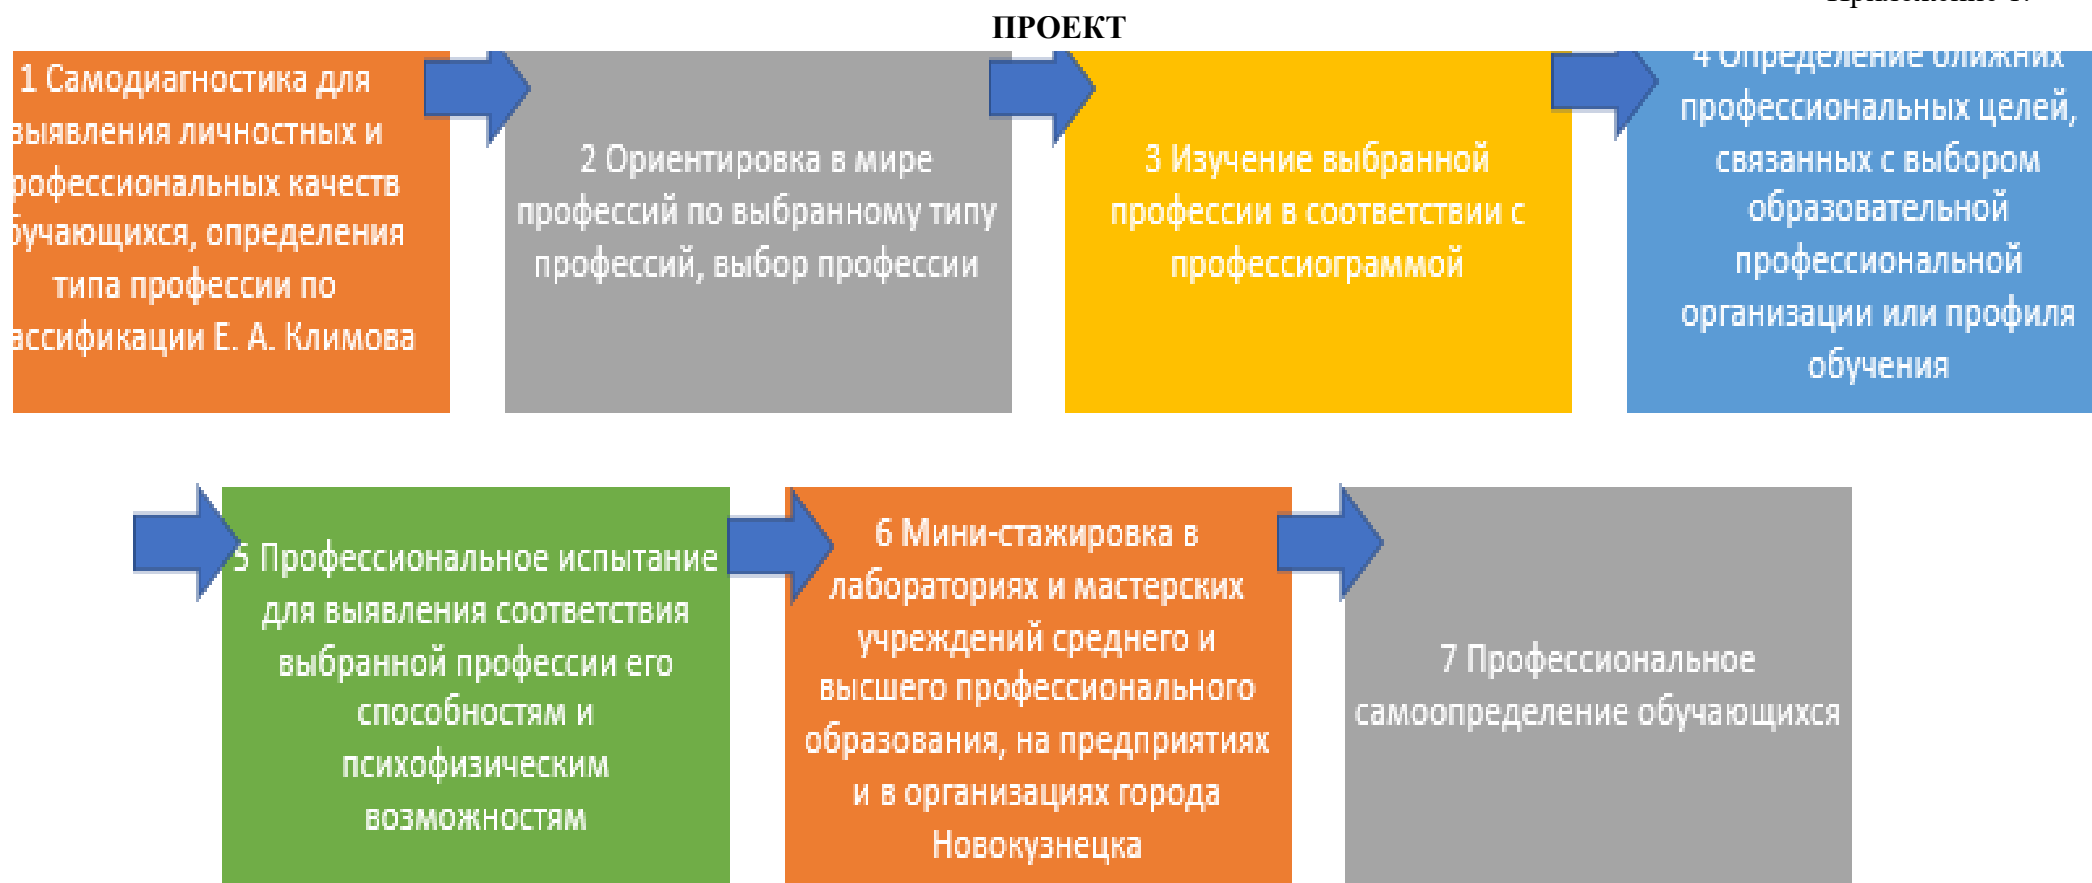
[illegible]

ПРОЕКТ

1 Самодиагностика для ыявления личностных и рофессиональных качеств бучающихся, определения типа профессии по ассификации Е. А. Климова

2 Ориентировка в мире профессий по выбранному типу профессий, выбор профессии

3 Изучение выбранной профессии в соответствии с профессиограммой

4 Определение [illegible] профессиональных целей, связанных с выбором образовательной профессиональной организации или профиля обучения

5 Профессиональное испытание для выявления соответствия выбранной профессии его способностям и психофизическим возможностям

6 Мини-стажировка в лабораториях и мастерских учреждений среднего и высшего профессионального образования, на предприятиях и в организациях города Новокузнецка

7 Профессиональное самоопределение обучающихся